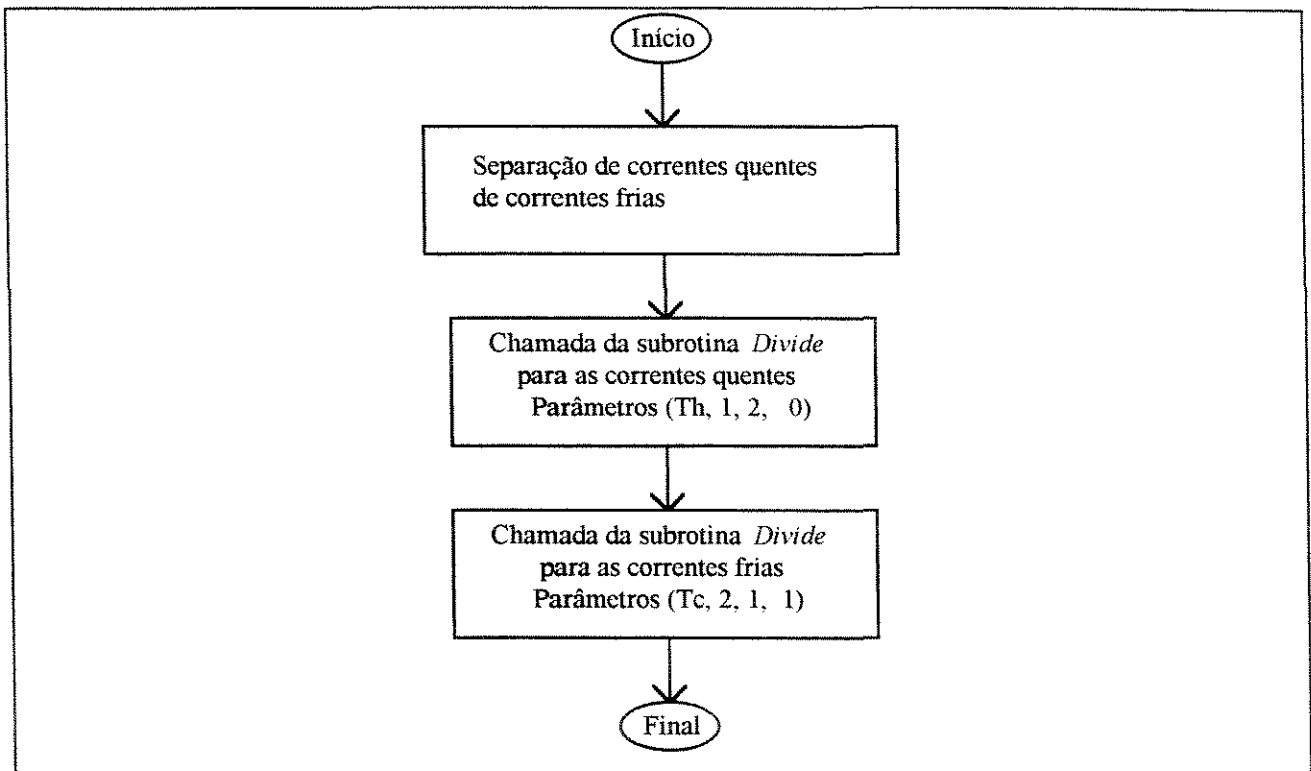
Início

Separação de correntes quentes de correntes frias

Chamada da subrotina *Divide* para as correntes quentes Parâmetros (Th, 1, 2, 0)

Chamada da subrotina *Divide* para as correntes frias Parâmetros (Tc, 2, 1, 1)

Final